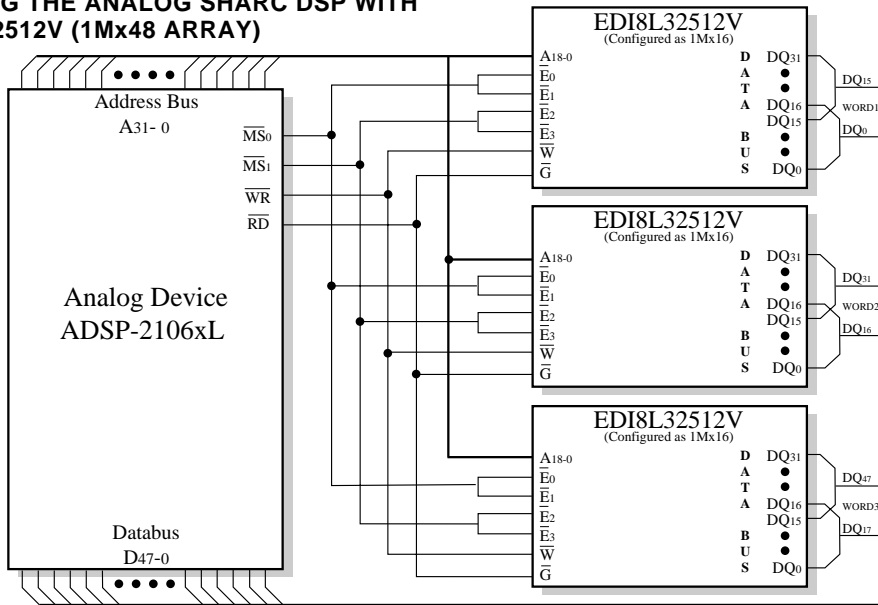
G THE ANALOG SHARC DSP WITH
2512V (1Mx48 ARRAY)

Address Bus
A31- 0

$\overline{MS}_0$
$\overline{MS}_1$
$\overline{WR}$
$\overline{RD}$

Analog Device
ADSP-2106xL

Databus
D47-0

EDI8L32512V
(Configured as 1Mx16)
A18-0
$\overline{E}_0$
$\overline{E}_1$
$\overline{E}_2$
$\overline{E}_3$
$\overline{W}$
$\overline{G}$
D A T A B U S
DQ31
DQ16
DQ15
DQ0
DQ15
WORD1
DQ0

EDI8L32512V
(Configured as 1Mx16)
A18-0
$\overline{E}_0$
$\overline{E}_1$
$\overline{E}_2$
$\overline{E}_3$
$\overline{W}$
$\overline{G}$
D A T A B U S
DQ31
DQ16
DQ15
DQ0
DQ31
WORD2
DQ16

EDI8L32512V
(Configured as 1Mx16)
A18-0
$\overline{E}_0$
$\overline{E}_1$
$\overline{E}_2$
$\overline{E}_3$
$\overline{W}$
$\overline{G}$
D A T A B U S
DQ31
DQ16
DQ15
DQ0
DQ47
WORD3
DQ17